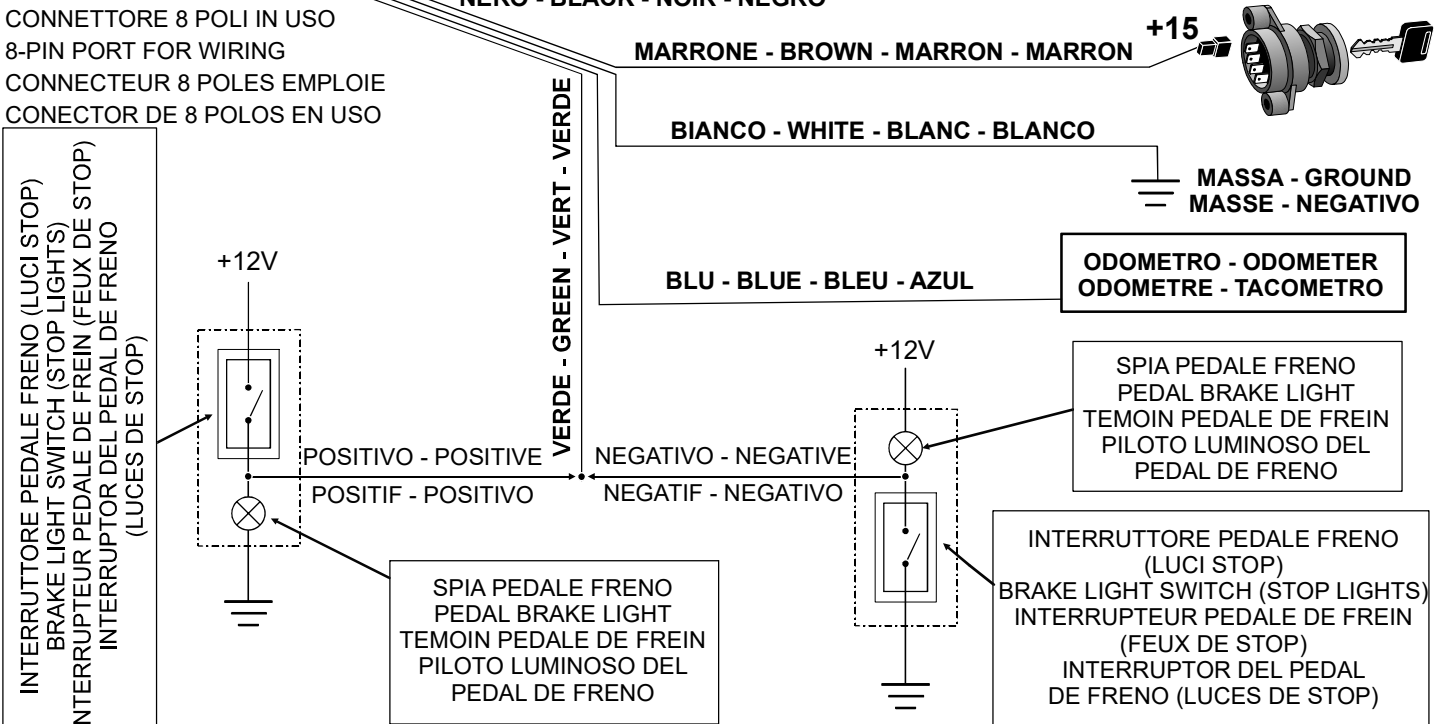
CONNETTORE 8 POLI IN USO
8-PIN PORT FOR WIRING
CONNECTEUR 8 POLES EMPLOIE
CONECTOR DE 8 POLOS EN USO

NERO - BLACK - NOIR - NEGRO

+15

MARRONE - BROWN - MARRON - MARRON

BIANCO - WHITE - BLANC - BLANCO

MASSA - GROUND
MASSE - NEGATIVO

VERDE - GREEN - VERT - VERDE

BLU - BLUE - BLEU - AZUL

ODOMETRO - ODOMETER
ODOMETRE - TACOMETRO

INTERRUTTORE PEDALE FRENO (LUCI STOP)
BRAKE LIGHT SWITCH (STOP LIGHTS)
INTERRUPTEUR PEDALE DE FREIN (FEUX DE STOP)
INTERRUPTOR DEL PEDAL DE FRENO
(LUCES DE STOP)

+12V

VERDE - GREEN - VERT - VERDE

+12V

SPIA PEDALE FRENO
PEDAL BRAKE LIGHT
TEMOIN PEDALE DE FREIN
PILOTO LUMINOSO DEL
PEDAL DE FRENO

POSITIVO - POSITIVE
POSITIF - POSITIVO

NEGATIVO - NEGATIVE
NEGATIF - NEGATIVO

INTERRUTTORE PEDALE FRENO
(LUCI STOP)
BRAKE LIGHT SWITCH (STOP LIGHTS)
INTERRUPTEUR PEDALE DE FREIN
(FEUX DE STOP)
INTERRUPTOR DEL PEDAL
DE FRENO (LUCES DE STOP)

SPIA PEDALE FRENO
PEDAL BRAKE LIGHT
TEMOIN PEDALE DE FREIN
PILOTO LUMINOSO DEL
PEDAL DE FRENO